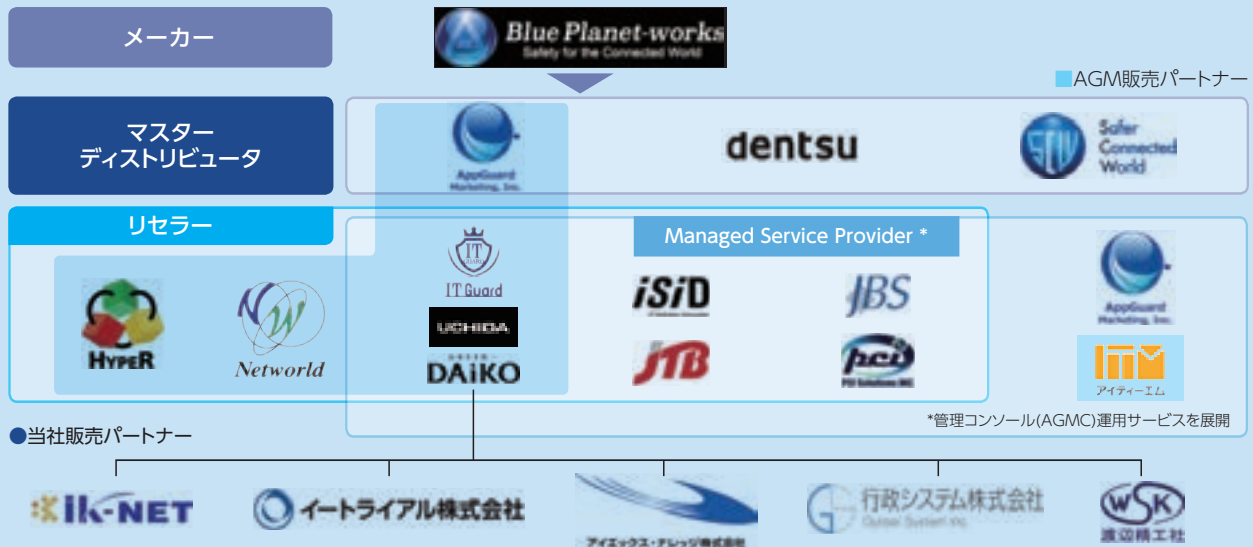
メーカー

Blue Planet-works
Safety for the Connected World

■AGM販売パートナー

マスター
ディストリビュータ

AppGuard Marketing, Inc.

dentsu

Safer Connected World

リセラー

Managed Service Provider *

HYPER

Networld

IT Guard

UCHIDA

DAIKO

iSiD

JBS

JTB

PCI Solutions INC.

AppGuard Marketing, Inc.

アイティーエム

*管理コンソール(AGMC)運用サービスを展開

●当社販売パートナー

IK-NET

イートライアル株式会社

アイエックス・ナレッジ株式会社

行政システム株式会社
Gyosei System Inc.

WSK
渡辺精工社